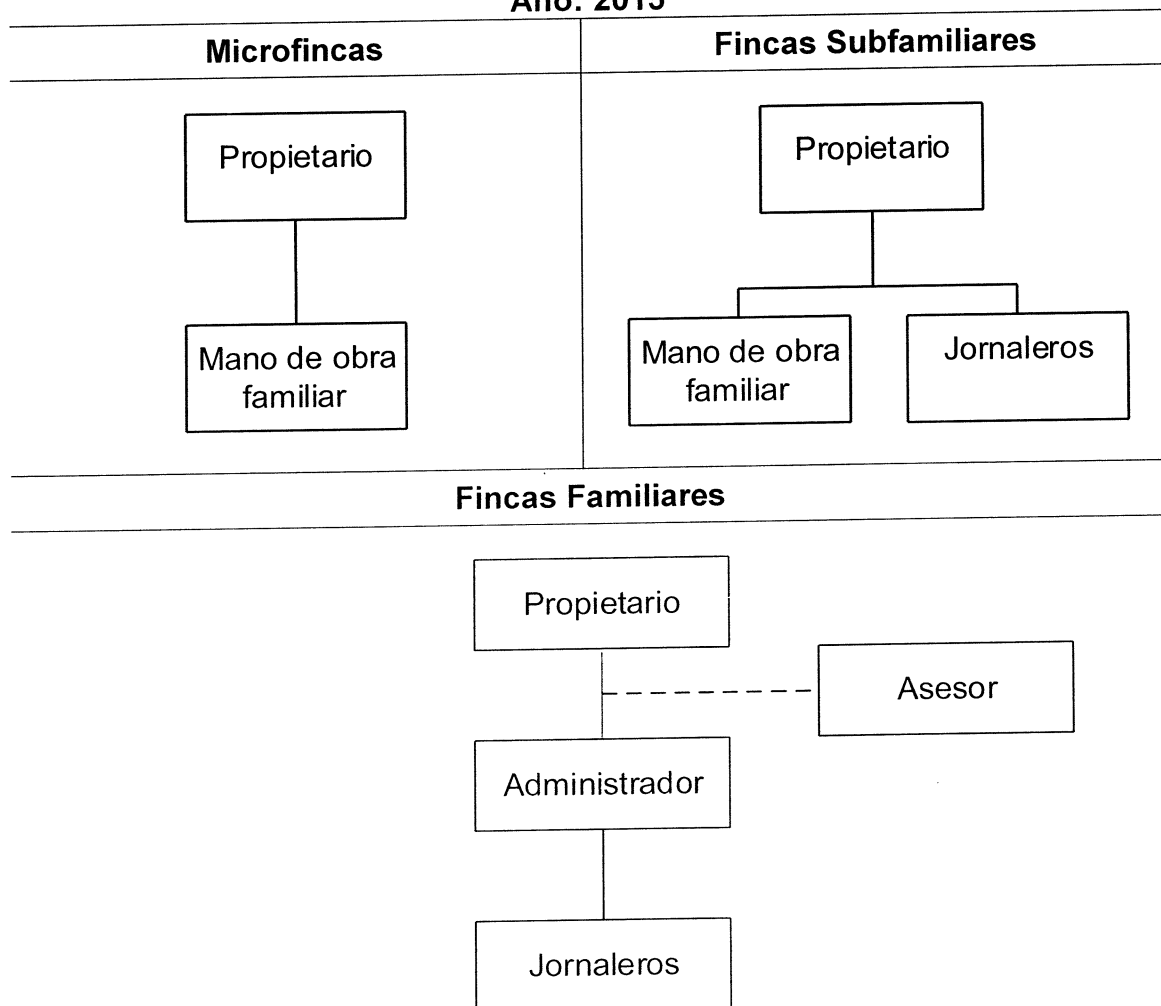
Año: 2015

| Microfincas | Fincas Subfamiliares |
|---|---|
| Propietario | Propietario |
| Mano de obra familiar | Mano de obra familiar |
| | Jornaleros |

Fincas Familiares

Propietario

Asesor

Administrador

Jornaleros